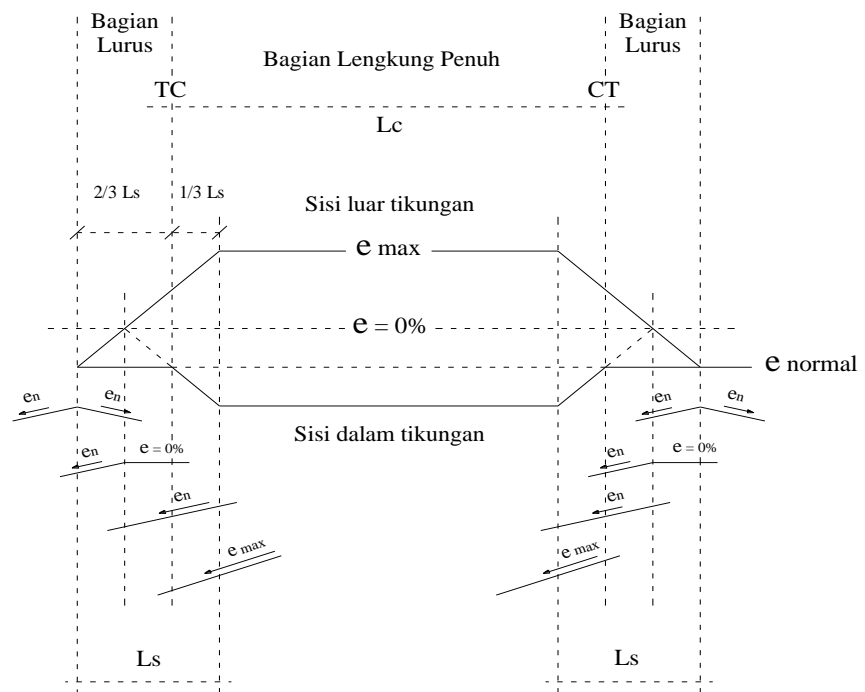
Bagian Lurus

Bagian Lurus

Bagian Lengkung Penuh

TC

CT

Lc

2/3 Ls

1/3 Ls

Sisi luar tikungan

e max

e = 0%

e normal

$e_n$

$e_n$

$e_n$

$e_n$

Sisi dalam tikungan

$e_n$

e = 0%

$e_n$

e = 0%

$e_n$

$e_n$

e max

e max

Ls

Ls